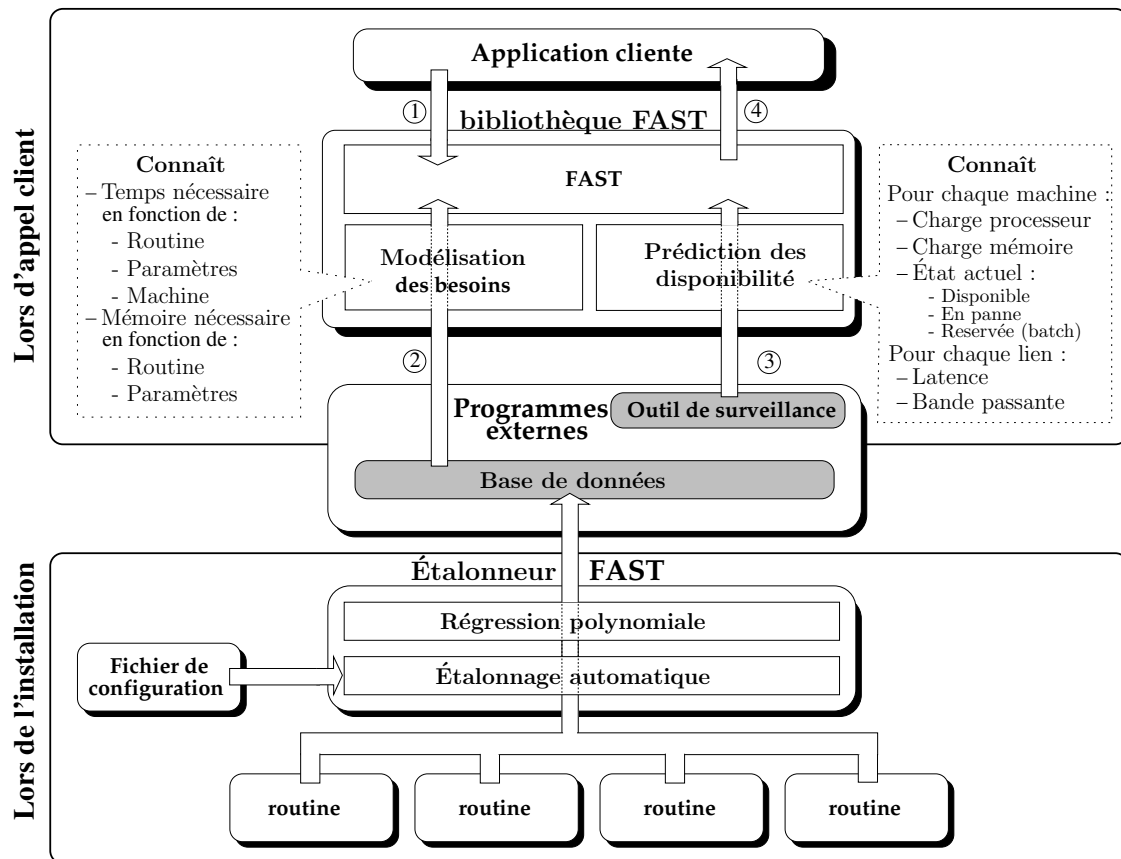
Lors d'appel client

Application cliente

① bibliothèque FAST ④

FAST

Modélisation des besoins

Prédiction des disponibilité

Connaît
– Temps nécessaire en fonction de :
- Routine
- Paramètres
- Machine
– Mémoire nécessaire en fonction de :
- Routine
- Paramètres

Connaît
Pour chaque machine :
– Charge processeur
– Charge mémoire
– État actuel :
- Disponible
- En panne
- Reservée (batch)
Pour chaque lien :
– Latence
– Bande passante

② ③

Programmes externes

Outil de surveillance

Base de données

Lors de l'installation

Étalonneur FAST

Régression polynomiale

Fichier de configuration

Étalonnage automatique

routine

routine

routine

routine